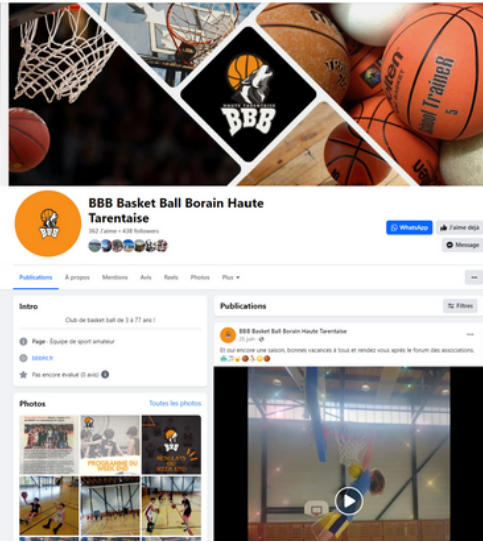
HAUTE TARENTAISE
BBB
Molten
Trainer
BBB Basket Ball Borain Haute Tarentaise
362 J'aime • 438 followers
WhatsApp
J'aime déjà
Message
Publications
À propos
Mentions
Avis
Reels
Photos
Plus
...
Intro
Club de basket ball de 3 à 77 ans !
Page · Équipe de sport amateur
bbbht.fr
Pas encore évalué (0 avis)
Photos
Toutes les photos
PROGRAMME DU WEEK-END
RÉSULTATS DU WEEK-END
Publications
Filtres
BBB Basket Ball Borain Haute Tarentaise
25 juin
...
Et oui encore une saison, bonnes vacances à tous et rendez vous après le forum des associations.